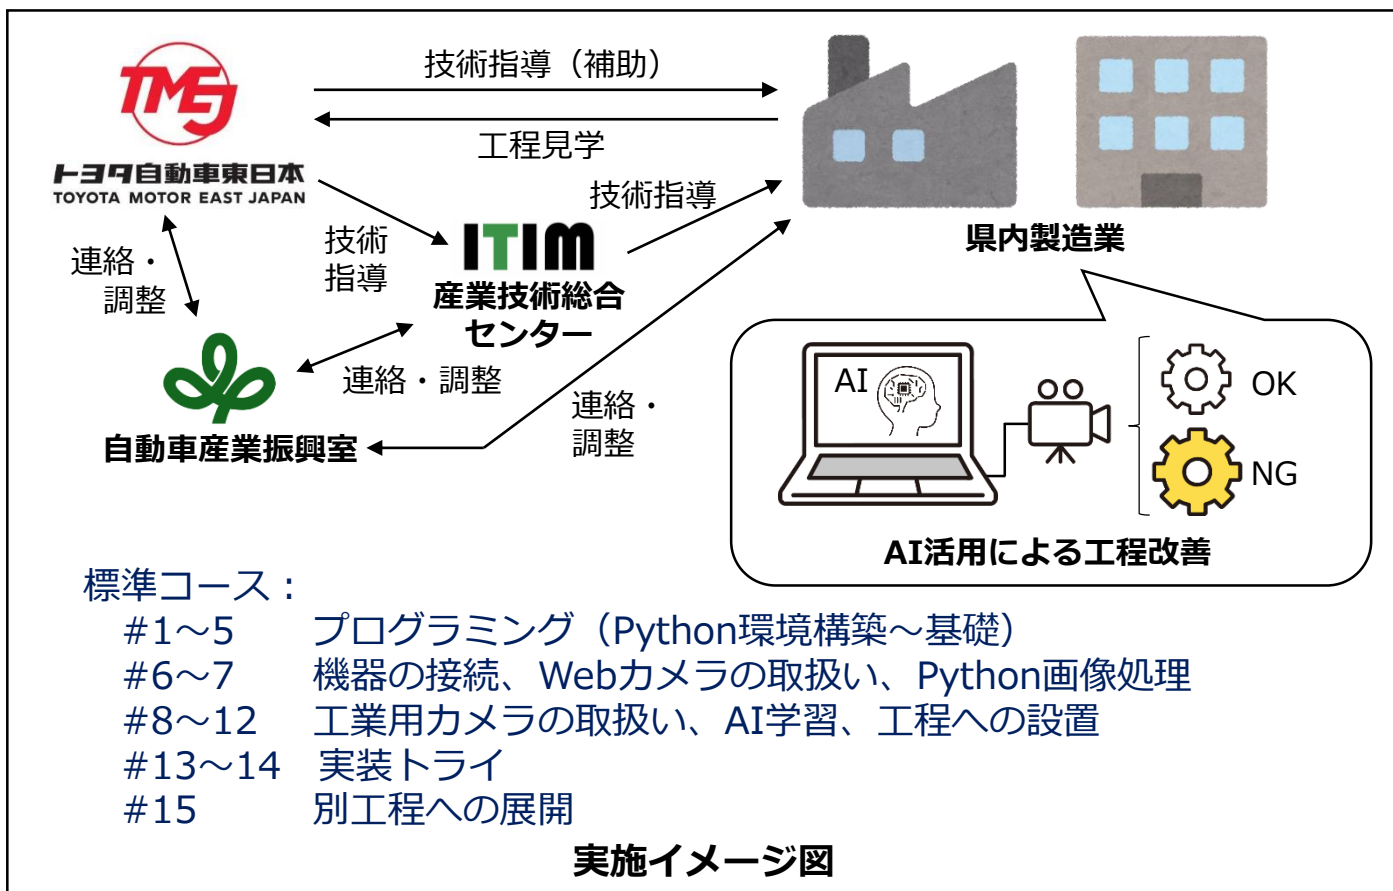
TMEJ
トヨタ自動車東日本
TOYOTA MOTOR EAST JAPAN

技術指導（補助）

工程見学

県内製造業

連絡・調整

技術指導

技術指導

ITIM
産業技術総合センター

連絡・調整

自動車産業振興室

連絡・調整

AI

OK

NG

AI活用による工程改善

標準コース：
#1～5　プログラミング（Python環境構築～基礎）
#6～7　機器の接続、Webカメラの取扱い、Python画像処理
#8～12　工業用カメラの取扱い、AI学習、工程への設置
#13～14　実装トライ
#15　別工程への展開

実施イメージ図